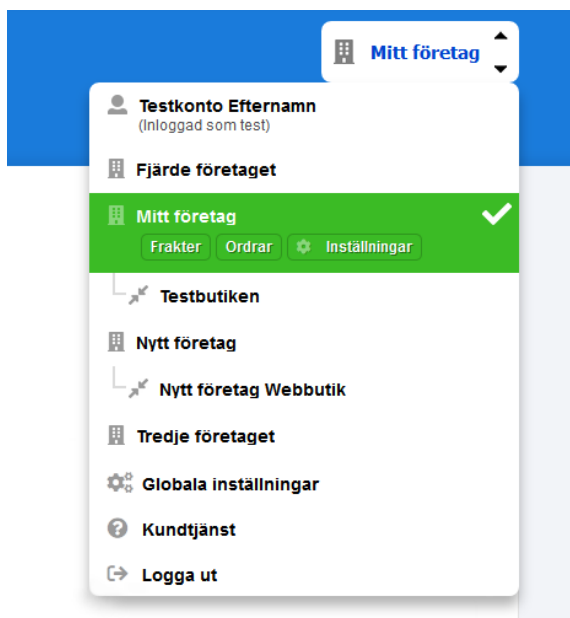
Mitt företag

Testkonto Efternamn
(Inloggad som test)

Fjärde företaget

Mitt företag

Frakter Ordrar Inställningar

Testbutiken

Nytt företag

Nytt företag Webbutik

Tredje företaget

Globala inställningar

Kundtjänst

Logga ut